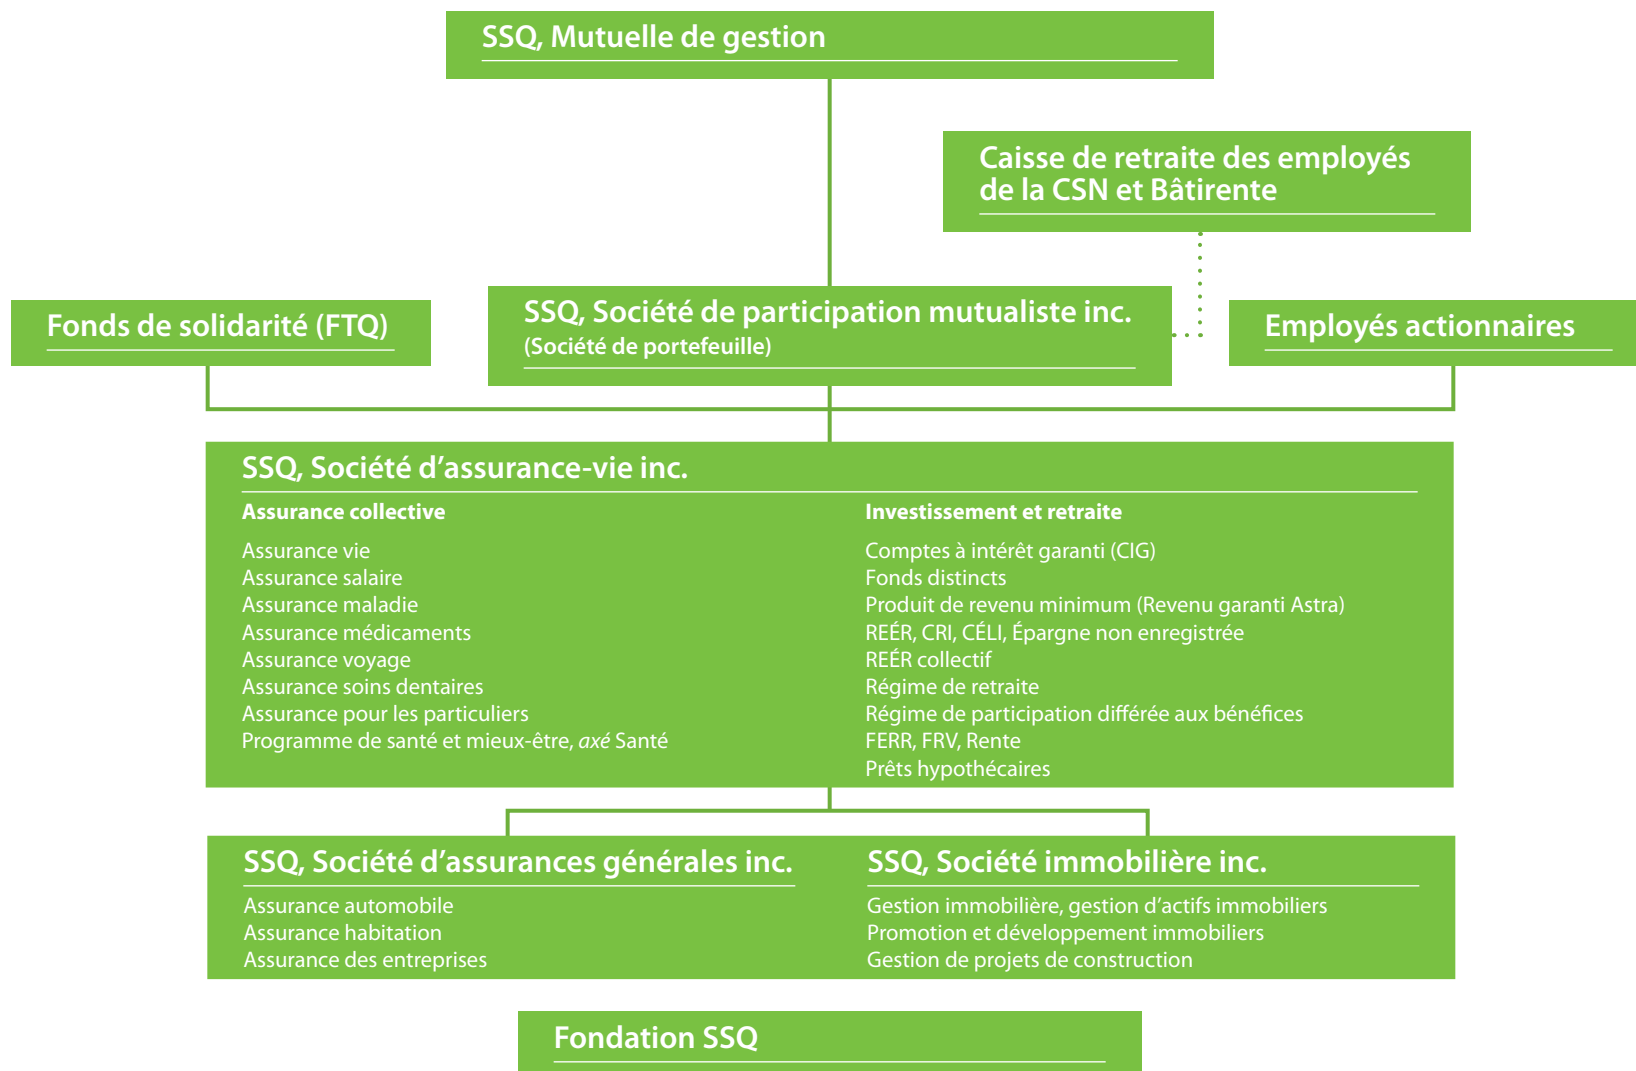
SSQ, Mutuelle de gestion

Caisse de retraite des employés de la CSN et Bâtirente

Fonds de solidarité (FTQ)

SSQ, Société de participation mutualiste inc.
(Société de portefeuille)

Employés actionnaires

SSQ, Société d'assurance-vie inc.

Assurance collective

Assurance vie
Assurance salaire
Assurance maladie
Assurance médicaments
Assurance voyage
Assurance soins dentaires
Assurance pour les particuliers
Programme de santé et mieux-être, *axé* Santé

Investissement et retraite

Comptes à intérêt garanti (CIG)
Fonds distincts
Produit de revenu minimum (Revenu garanti Astra)
REÉR, CRI, CÉLI, Épargne non enregistrée
REÉR collectif
Régime de retraite
Régime de participation différée aux bénéfices
FERR, FRV, Rente
Prêts hypothécaires

SSQ, Société d'assurances générales inc.

Assurance automobile
Assurance habitation
Assurance des entreprises

SSQ, Société immobilière inc.

Gestion immobilière, gestion d'actifs immobiliers
Promotion et développement immobiliers
Gestion de projets de construction

Fondation SSQ